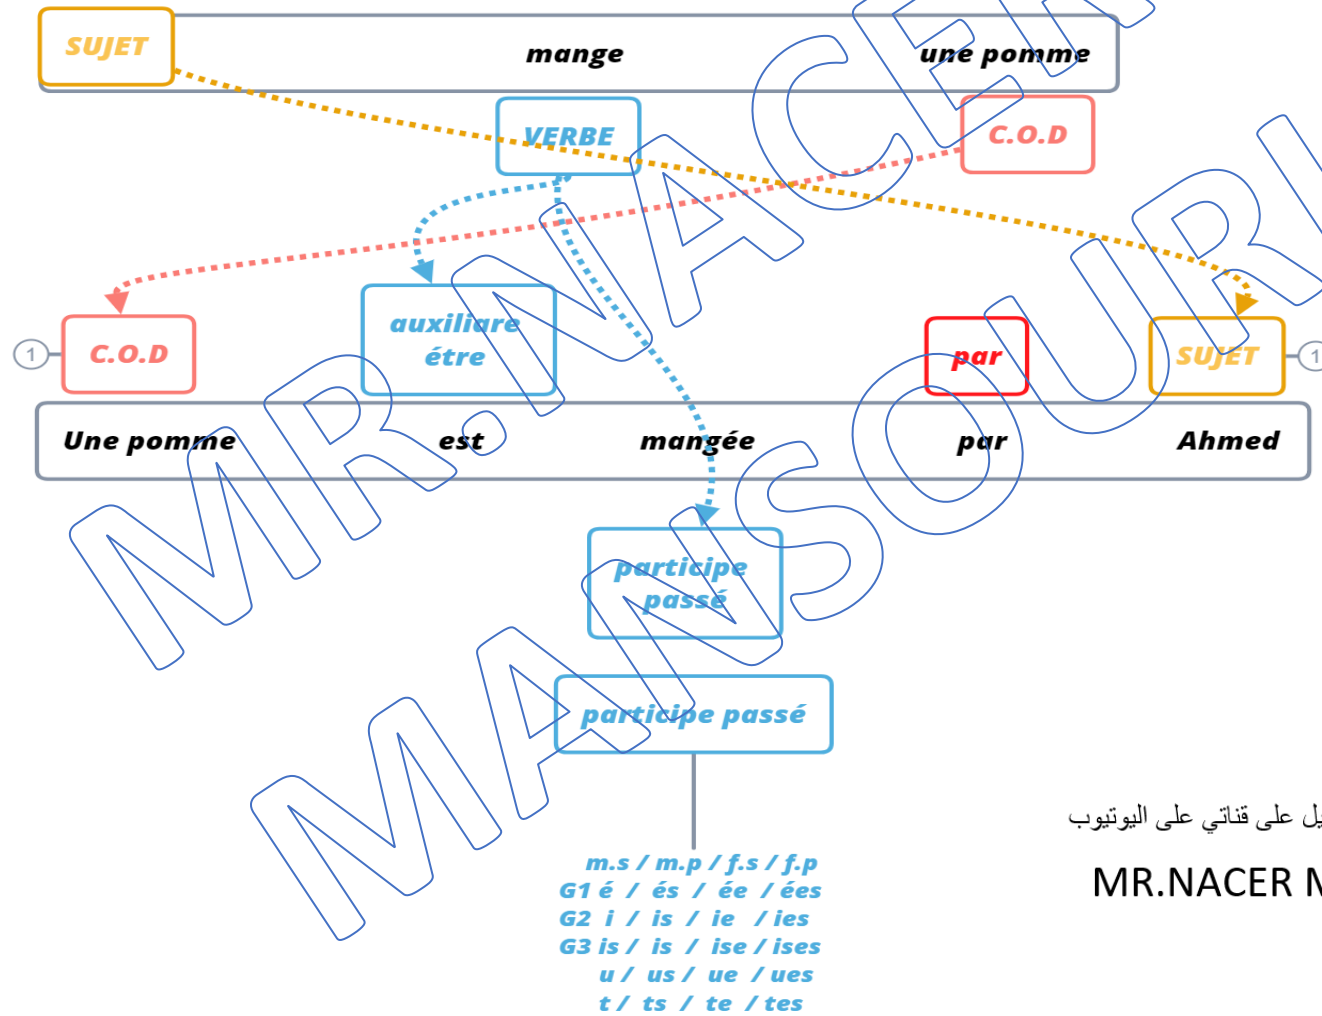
SUJET mange une pomme

VERBE

C.O.D

C.O.D

auxiliare étre

par

SUJET

1

1

Une pomme est mangée par Ahmed

participe passé

participe passé

m.s / m.p / f.s / f.p
G1 é / és / ée / ées
G2 i / is / ie / ies
G3 is / is / ise / ises
u / us / ue / ues
t / ts / te / tes

يل على قناتي على اليوتيوب

MR.NACER M

MR.NACER MANSOURI